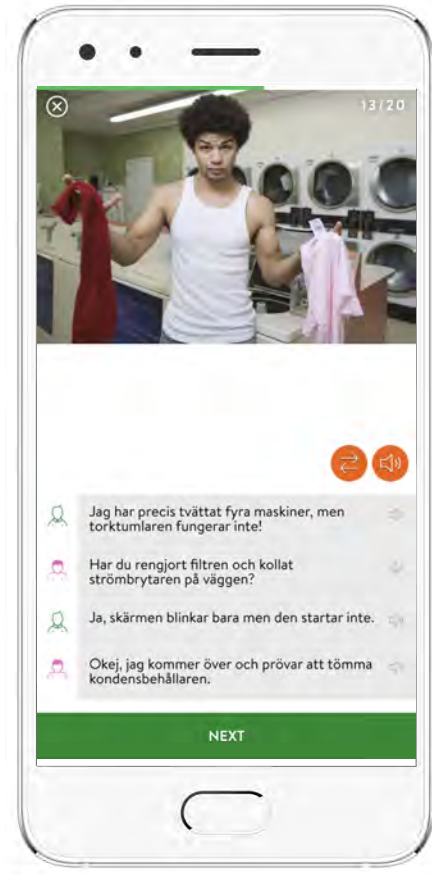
13/20

Jag har precis tvättat fyra maskiner, men torktumlaren fungerar inte!

Har du rengjort filtren och kollat strömbrytaren på väggen?

Ja, skärmen blinkar bara men den startar inte.

Okej, jag kommer över och prövar att tömma kondensbehållaren.

NEXT